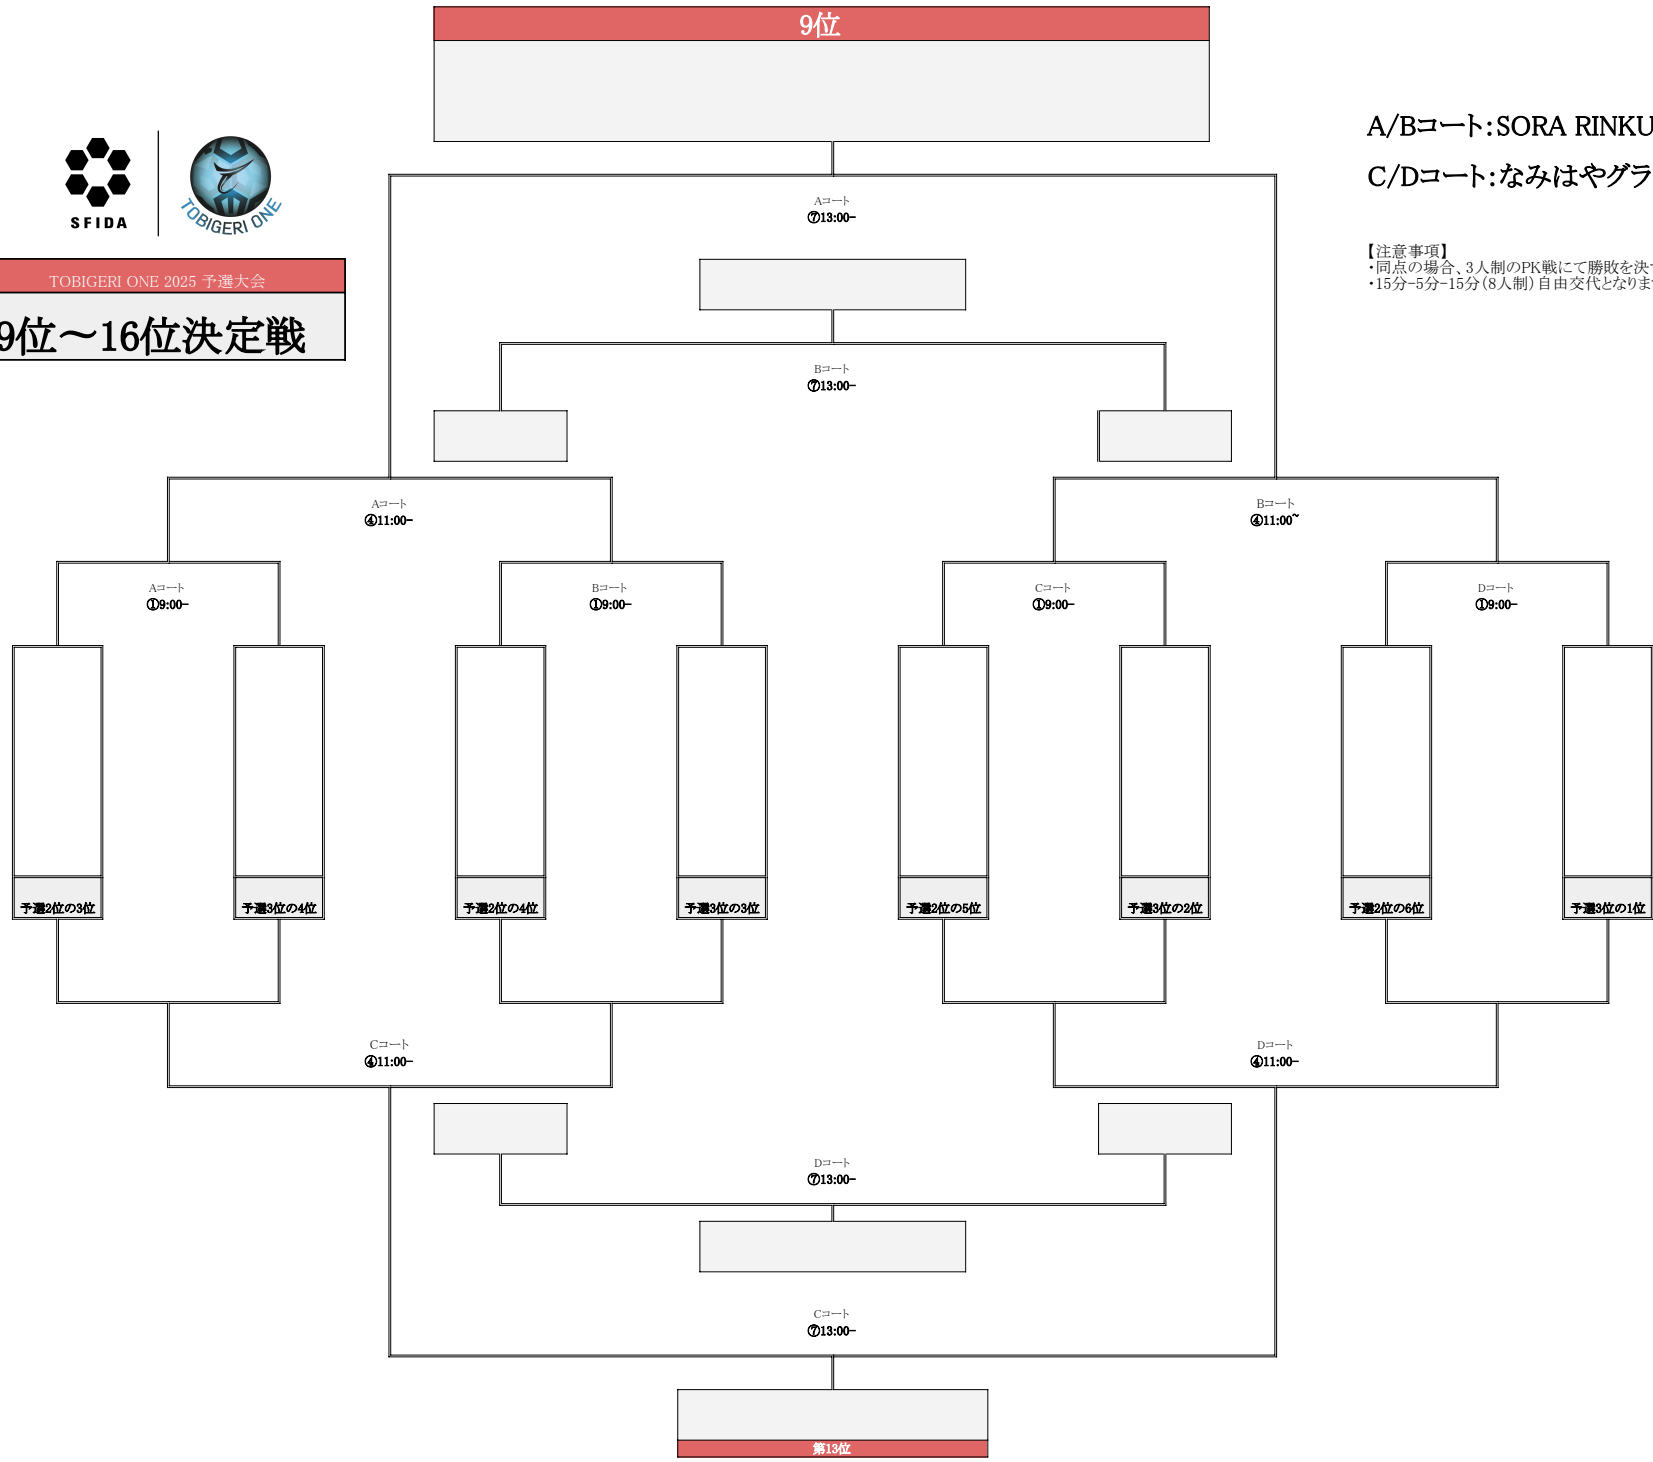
9位

A/Bコート:SORA RINKU

C/Dコート:なみはやグラ

SFIDA

TOBIGERI ONE

TOBIGERI ONE 2025 予選大会

9位～16位決定戦

【注意事項】
・同点の場合、3人制のPK戦にて勝敗を決
・15分−5分−15分(8人制)自由交代となりま

Aコート
⑦13:00−

Bコート
⑦13:00−

Aコート
④11:00−

Bコート
④11:00~

Aコート
①9:00−

Bコート
①9:00−

Cコート
①9:00−

Dコート
①9:00−

予選2位の3位

予選3位の4位

予選2位の4位

予選3位の3位

予選2位の5位

予選3位の2位

予選2位の6位

予選3位の1位

Cコート
④11:00−

Dコート
④11:00−

Dコート
⑦13:00−

Cコート
⑦13:00−

第13位